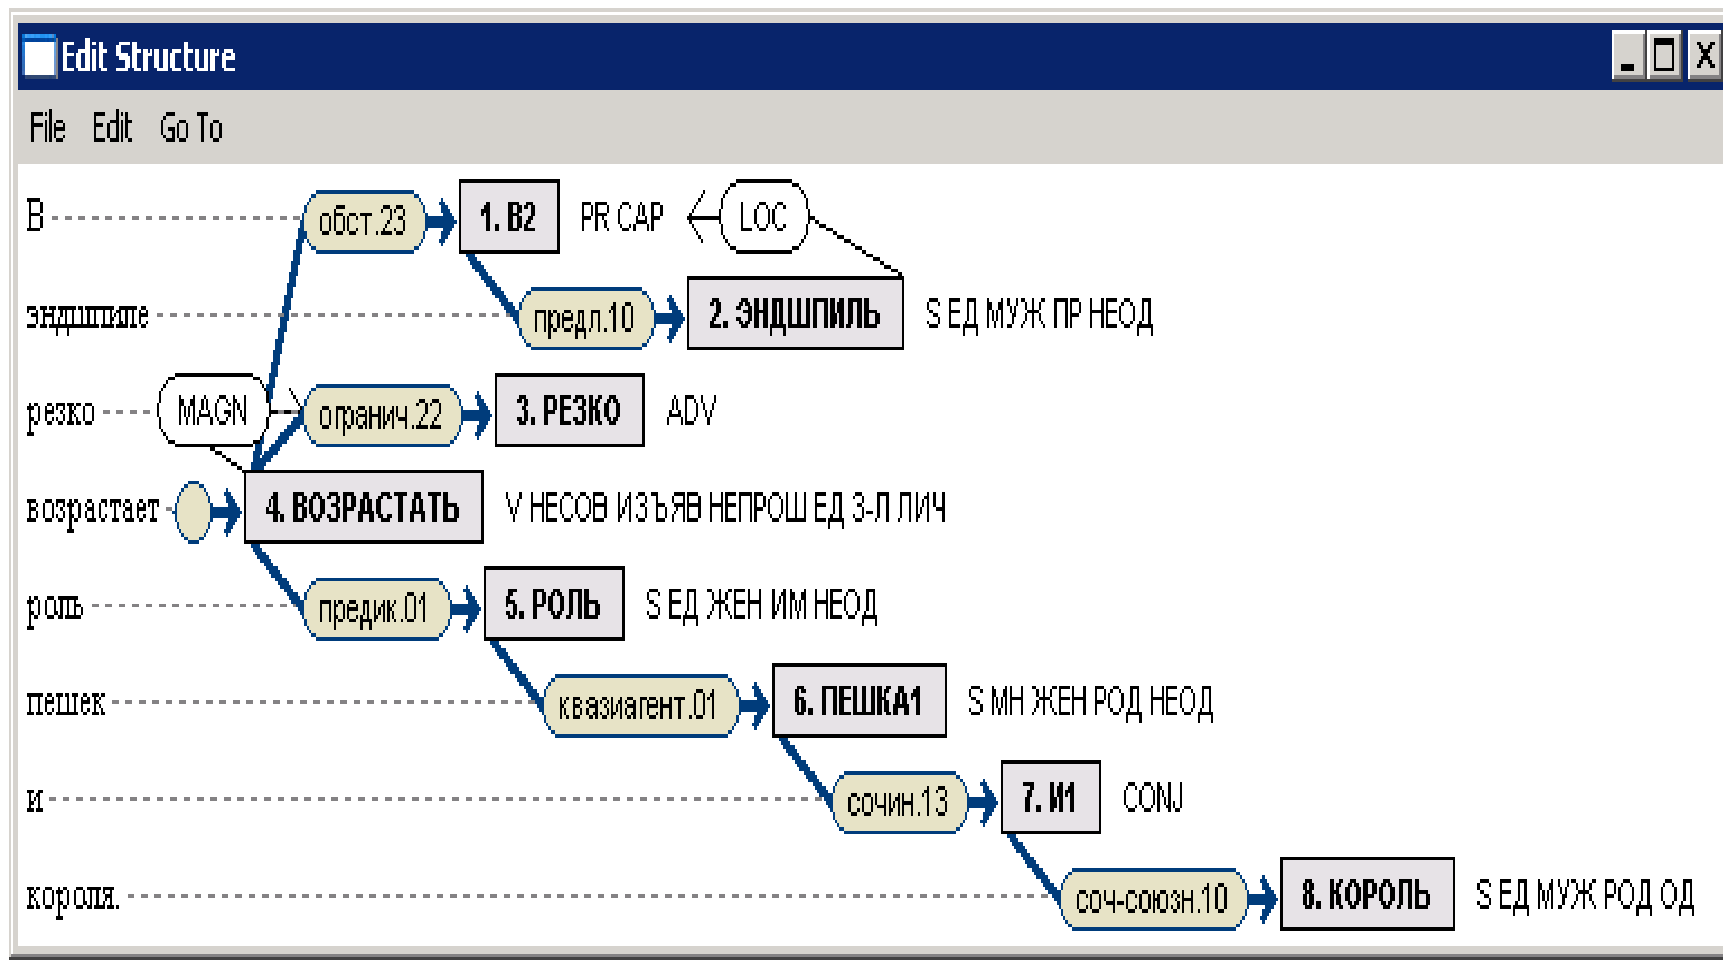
Edit Structure

File Edit Go To

В обст.23 1. В2 PR CAP LOC

эндшпиле предл.10 2. ЭНДШПИЛЬ S ЕД МУЖ ПР НЕОД

резко MAGN огранич.22 3. РЕЗКО ADV

возрастает 4. ВОЗРАСТАТЬ V НЕСОВ ИЗЪЯВ НЕПРОШ ЕД 3-Л ЛИЧ

роль предик.01 5. РОЛЬ S ЕД ЖЕН ИМ НЕОД

пешек квазиагент.01 6. ПЕШКА1 S МН ЖЕН РОД НЕОД

и сочин.13 7. И1 CONJ

короля. соч-союзн.10 8. КОРОЛЬ S ЕД МУЖ РОД ОД